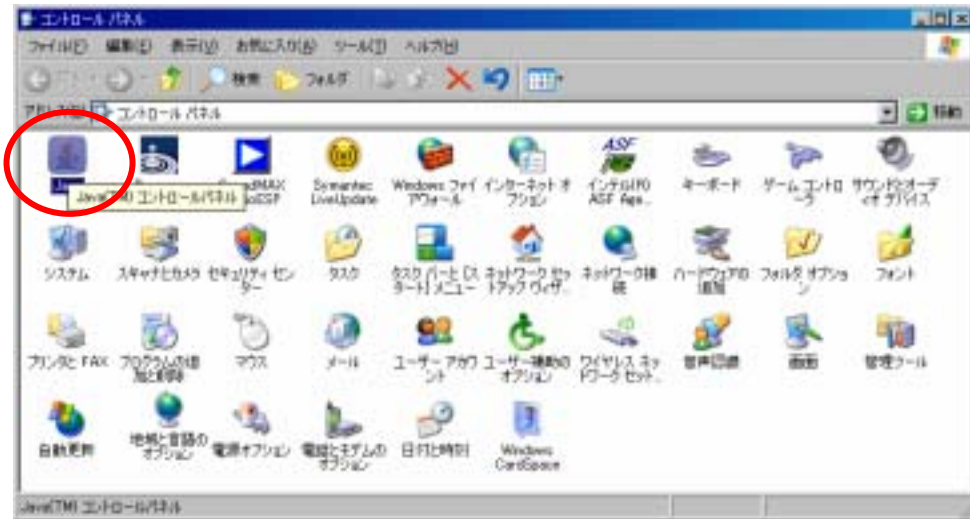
コントロール パネル

ファイル(F) 編集(E) 表示(V) お気に入り(A) ツール(T) ヘルプ(H)

戻る 検索 フォルダ

アドレス(D) コントロール パネル 移動

Java(TM) コントロールパネル

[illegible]MAX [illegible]oSP

Symantec LiveUpdate

Windows ファイアウォール

インターネット オプション

インテル(R) ASF Age...

キーボード

ゲーム コントローラ

サウンドとオーディオ デバイス

システム

スキャナとカメラ

セキュリティ センター

タスク

タスク バーと [スタート] メニュー

ネットワーク セットアップ ウィザ...

ネットワーク接続

ハードウェアの追加

フォルダ オプション

フォント

プリンタと FAX

プログラムの追加と削除

マウス

メール

ユーザー アカウント

ユーザー補助のオプション

ワイヤレス ネットワーク セット...

音声認識

画面

管理ツール

自動更新

地域と言語のオプション

電源オプション

電話とモデムのオプション

日付と時刻

Windows CardSpace

Java(TM) コントロールパネル